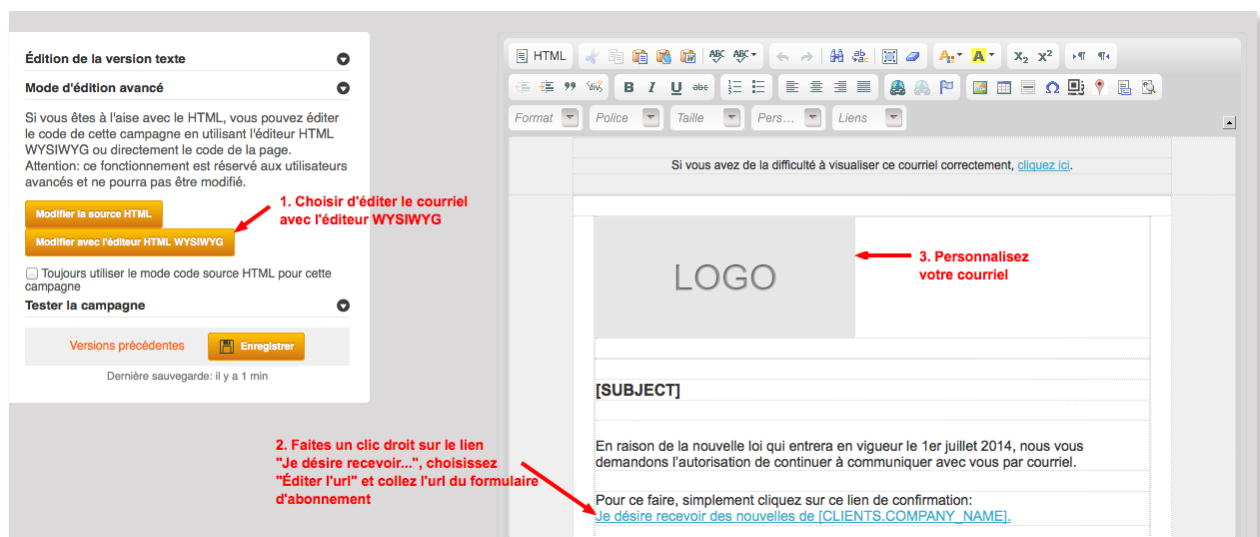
Édition de la version texte

Mode d'édition avancé

Si vous êtes à l'aise avec le HTML, vous pouvez éditer le code de cette campagne en utilisant l'éditeur HTML WYSIWYG ou directement le code de la page. Attention: ce fonctionnement est réservé aux utilisateurs avancés et ne pourra pas être modifié.

Modifier la source HTML

Modifier avec l'éditeur HTML WYSIWYG

1. Choisir d'éditer le courriel avec l'éditeur WYSIWYG

Toujours utiliser le mode code source HTML pour cette campagne

Tester la campagne

Versions précédentes

Enregistrer

Dernière sauvegarde: il y a 1 min

HTML

Format Police Taille Pers... Liens

Si vous avez de la difficulté à visualiser ce courriel correctement, cliquez ici.

LOGO

3. Personnalisez votre courriel

[SUBJECT]

En raison de la nouvelle loi qui entrera en vigueur le 1er juillet 2014, nous vous demandons l'autorisation de continuer à communiquer avec vous par courriel.

2. Faites un clic droit sur le lien "Je désire recevoir...", choisissez "Éditer l'url" et collez l'url du formulaire d'abonnement

Pour ce faire, simplement cliquez sur ce lien de confirmation:
Je désire recevoir des nouvelles de [CLIENTS.COMPANY_NAME].